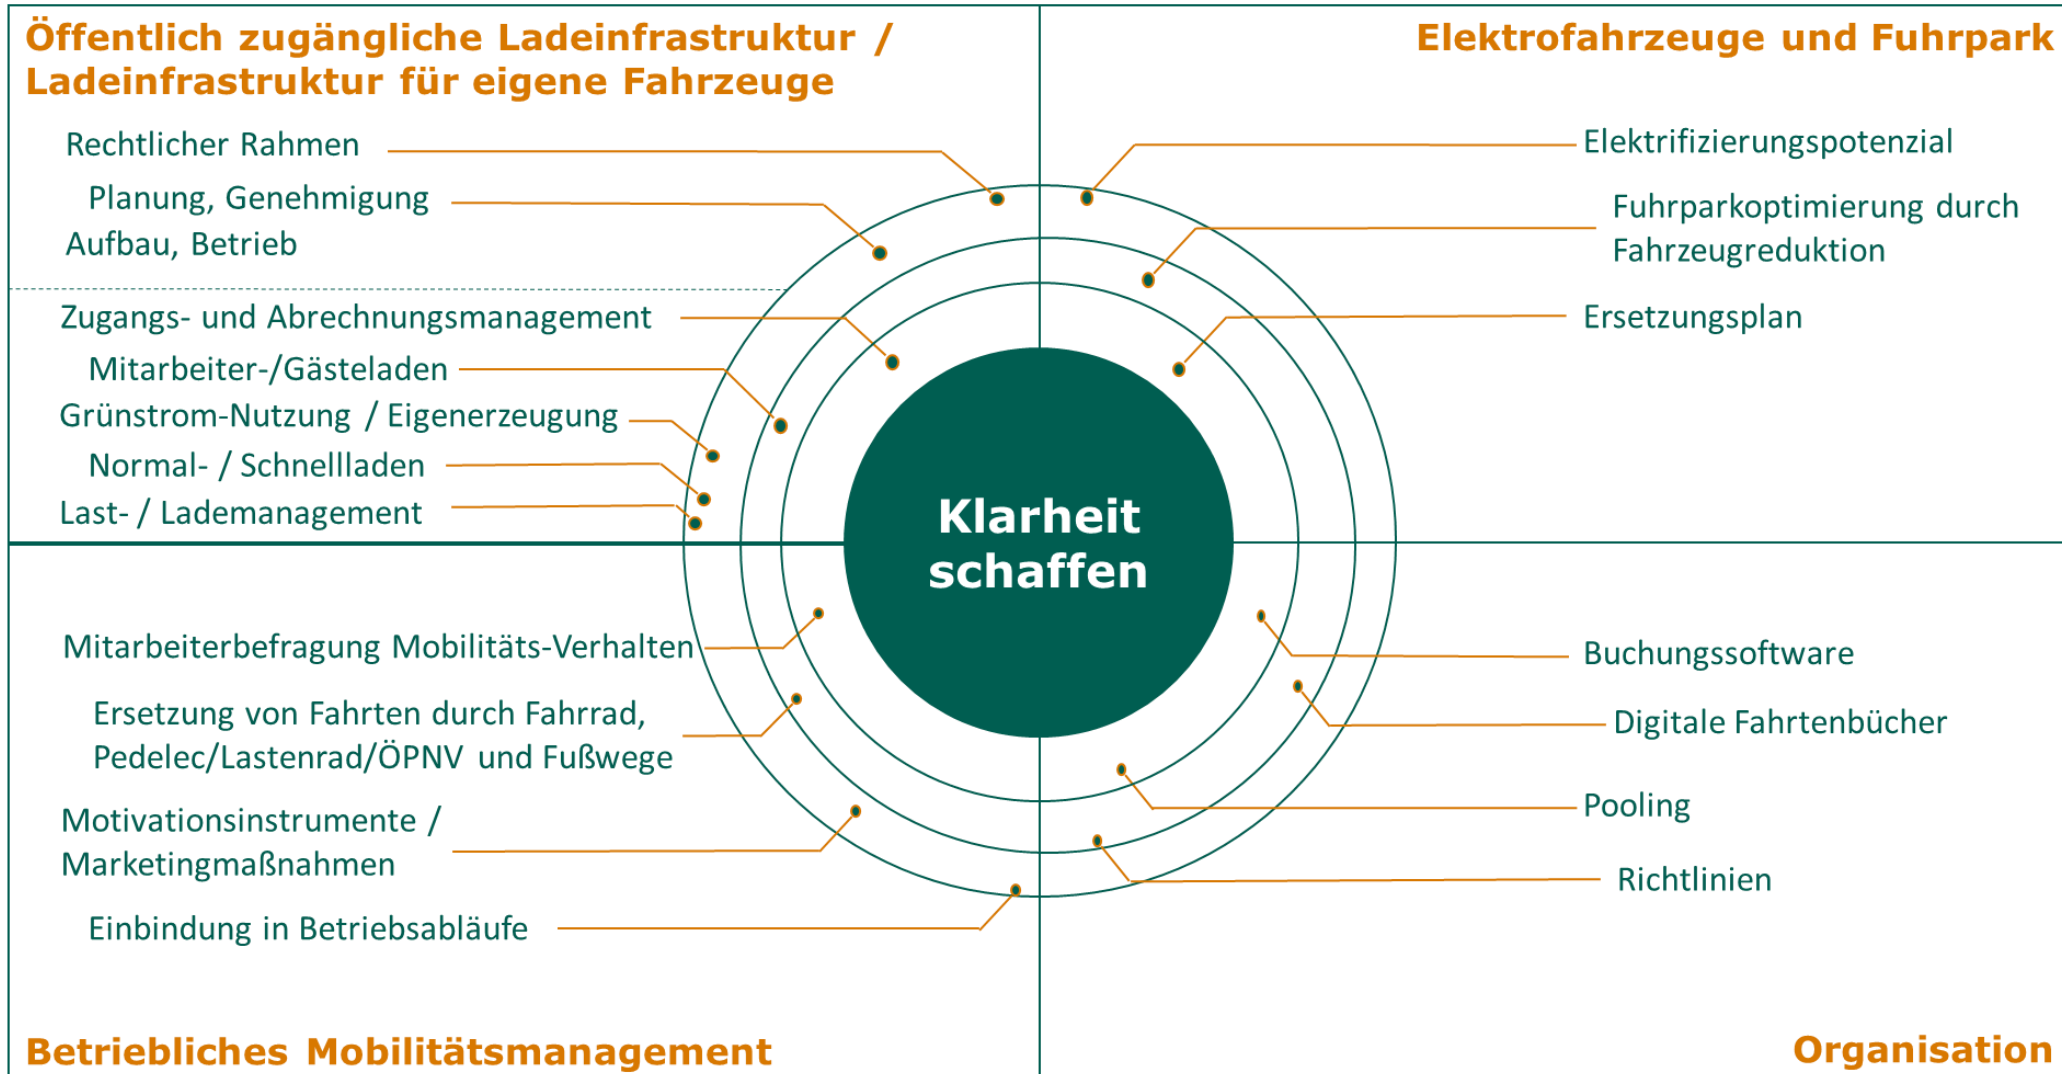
Öffentlich zugängliche Ladeinfrastruktur / Ladeinfrastruktur für eigene Fahrzeuge

Rechtlicher Rahmen

Planung, Genehmigung

Aufbau, Betrieb

Zugangs- und Abrechnungsmanagement

Mitarbeiter-/Gästeladen

Grünstrom-Nutzung / Eigenerzeugung

Normal- / Schnellladen

Last- / Lademanagement

Elektrofahrzeuge und Fuhrpark

Elektrifizierungspotenzial

Fuhrparkoptimierung durch Fahrzeugreduktion

Ersetzungsplan

Klarheit schaffen

Mitarbeiterbefragung Mobilitäts-Verhalten

Ersetzung von Fahrten durch Fahrrad, Pedelec/Lastenrad/ÖPNV und Fußwege

Motivationsinstrumente / Marketingmaßnahmen

Einbindung in Betriebsabläufe

Buchungssoftware

Digitale Fahrtenbücher

Pooling

Richtlinien

Betriebliches Mobilitätsmanagement

Organisation